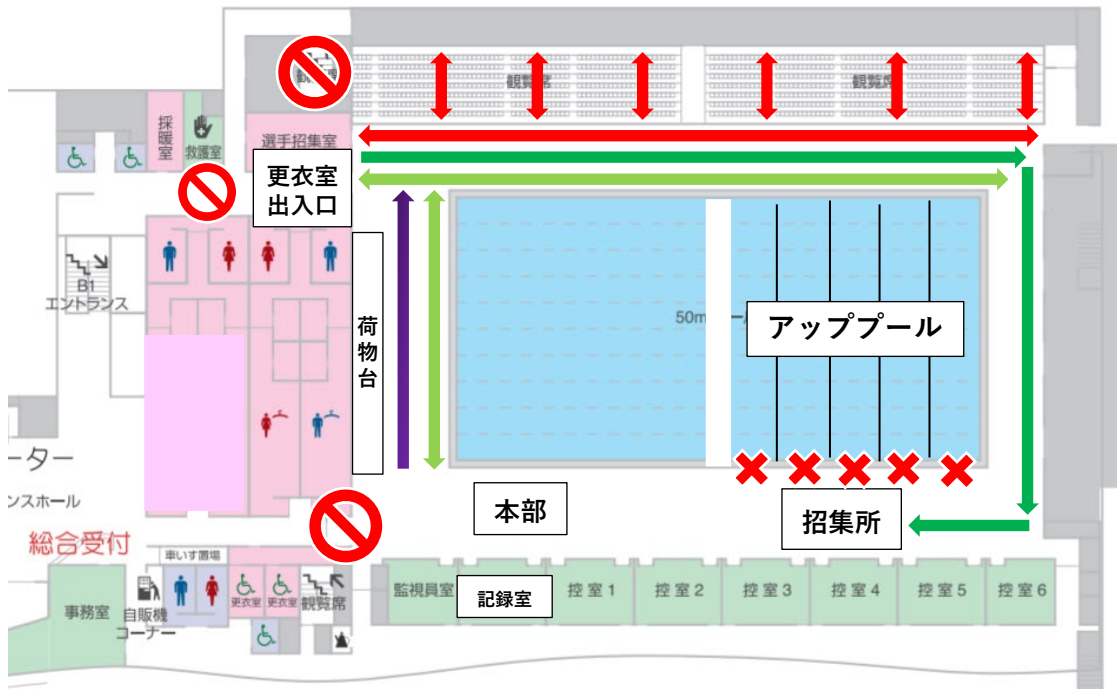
観覧席

観覧席

観覧席

採暖室

救護室

選手招集室

更衣室
出入口

B1
エントランス

荷物台

50m

アップブール

ーター

ンスホール

本部

招集所

総合受付

車いす置場

更衣室

更衣室

観覧席

事務室

自販機
コーナー

監視員室

記録室

控室1

控室2

控室3

控室4

控室5

控室6